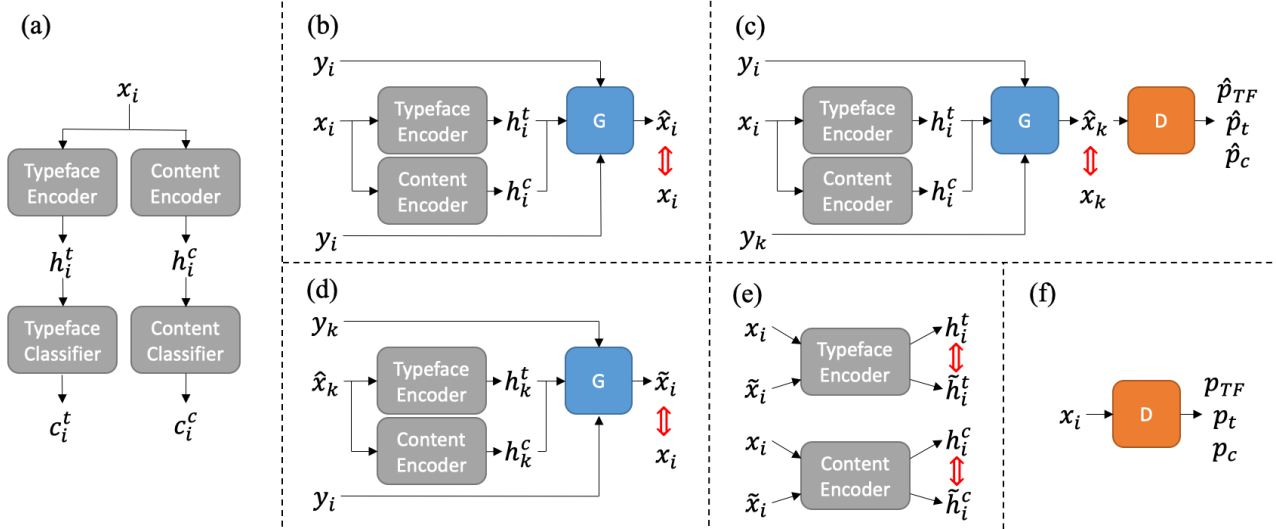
(a)

$x_i$

Typeface Encoder

Content Encoder

$h_i^t$

$h_i^c$

Typeface Classifier

Content Classifier

$c_i^t$

$c_i^c$

(b)

$y_i$

$x_i$

Typeface Encoder

$h_i^t$

Content Encoder

$h_i^c$

G

$\hat{x}_i$

$x_i$

$y_i$

(c)

$y_i$

$x_i$

Typeface Encoder

$h_i^t$

Content Encoder

$h_i^c$

G

$\hat{x}_k$

$x_k$

D

$\hat{p}_{TF}$

$\hat{p}_t$

$\hat{p}_c$

$y_k$

(d)

$y_k$

$\hat{x}_k$

Typeface Encoder

$h_k^t$

Content Encoder

$h_k^c$

G

$\tilde{x}_i$

$x_i$

$y_i$

(e)

$x_i$

$\tilde{x}_i$

Typeface Encoder

$h_i^t$

$\tilde{h}_i^t$

$x_i$

$\tilde{x}_i$

Content Encoder

$h_i^c$

$\tilde{h}_i^c$

(f)

$x_i$

D

$p_{TF}$

$p_t$

$p_c$